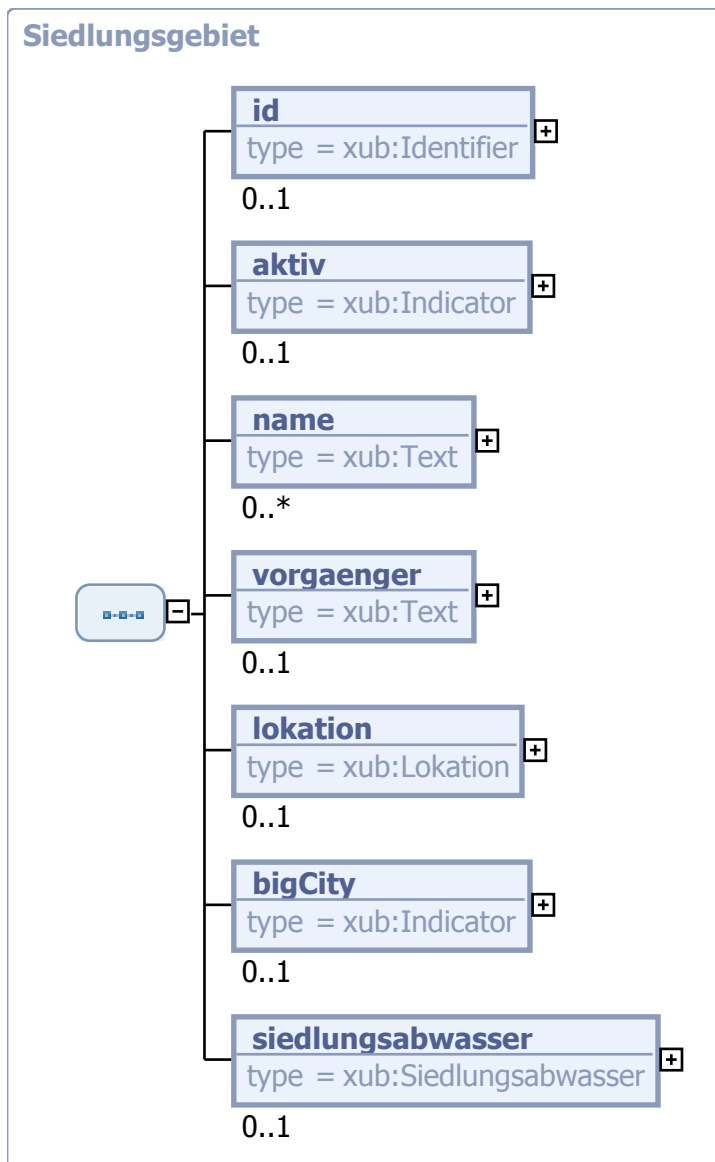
Siedlungsgebiet

id
type = xub:Identifier
0..1

aktiv
type = xub:Indicator
0..1

name
type = xub:Text
0..*

vorgaenger
type = xub:Text
0..1

lokation
type = xub:Lokation
0..1

bigCity
type = xub:Indicator
0..1

siedlungsabwasser
type = xub:Siedlungsabwasser
0..1